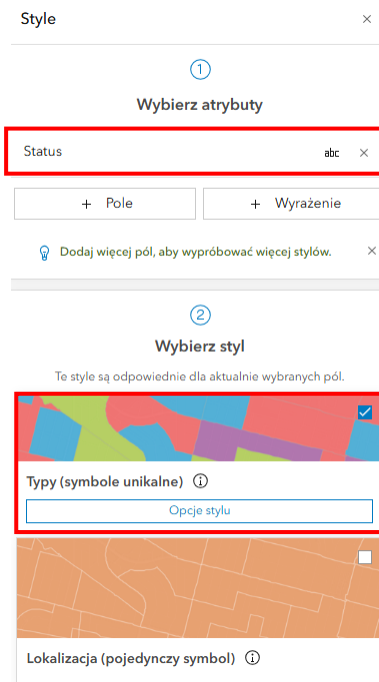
Style ×

1

Wybierz atrybuty

Status abc ×

+ Pole + Wyrażenie

Dodaj więcej pól, aby wypróbować więcej stylów. ×

2

Wybierz styl

Te style są odpowiednie dla aktualnie wybranych pól.

Typy (symbole unikalne) ⓘ

Opcje stylu

Lokalizacja (pojedynczy symbol) ⓘ